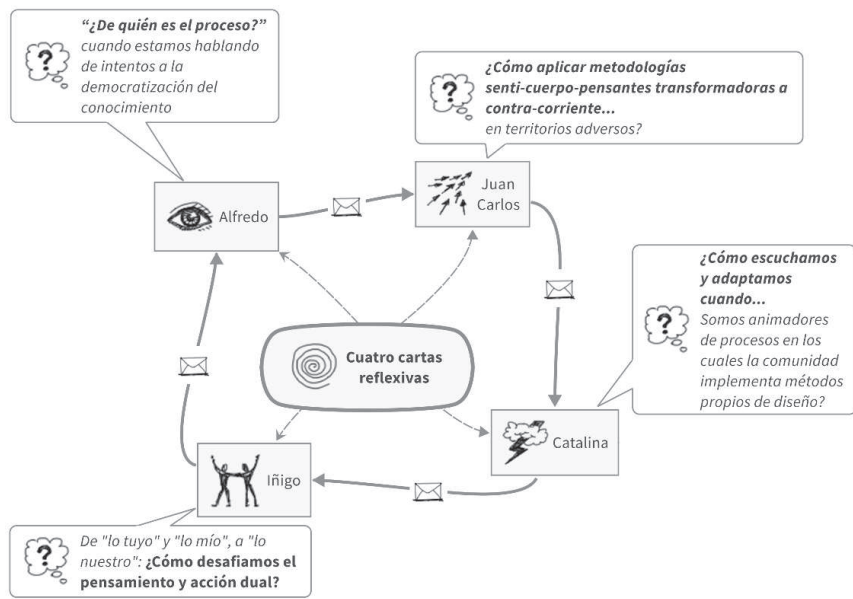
“¿De quién es el proceso?” cuando estamos hablando de intentos a la democratización del conocimiento

¿Cómo aplicar metodologías senti-cuerpo-pensantes transformadoras a contra-corriente... en territorios adversos?

Alfredo

Juan Carlos

¿Cómo escuchamos y adaptamos cuando... Somos animadores de procesos en los cuales la comunidad implementa métodos propios de diseño?

Cuatro cartas reflexivas

Catalina

Iñigo

De "lo tuyo" y "lo mío", a "lo nuestro": ¿Cómo desafiamos el pensamiento y acción dual?